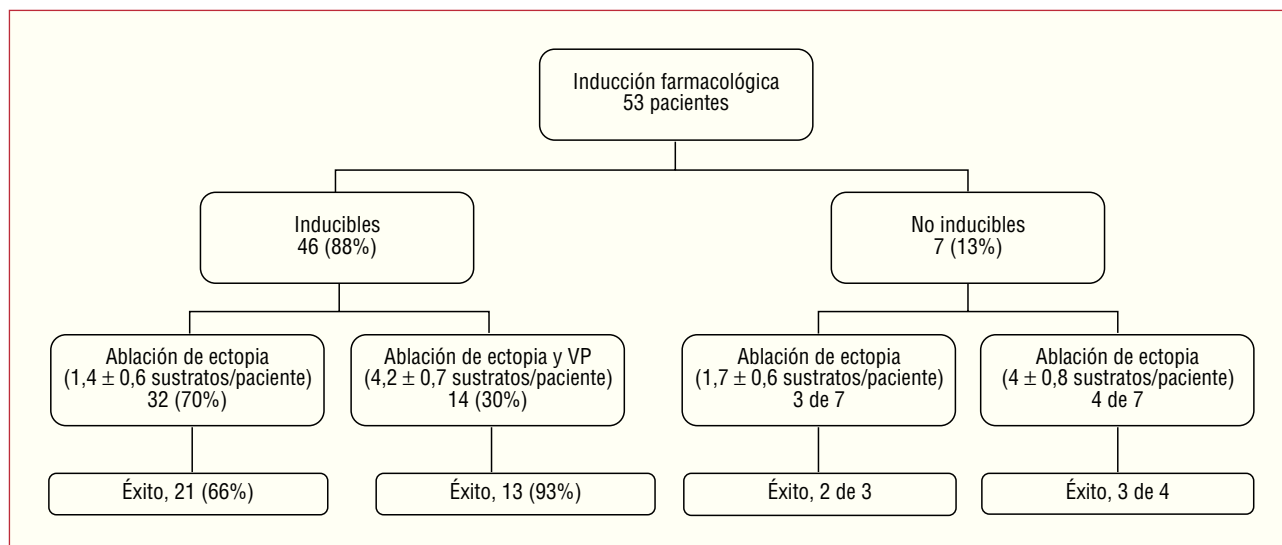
Inducción farmacológica
53 pacientes

Inducibles
46 (88%)

No inducibles
7 (13%)

Ablación de ectopia
($1,4 \pm 0,6$ sustratos/paciente)
32 (70%)

Ablación de ectopia y VP
($4,2 \pm 0,7$ sustratos/paciente)
14 (30%)

Ablación de ectopia
($1,7 \pm 0,6$ sustratos/paciente)
3 de 7

Ablación de ectopia
($4 \pm 0,8$ sustratos/paciente)
4 de 7

Éxito, 21 (66%)

Éxito, 13 (93%)

Éxito, 2 de 3

Éxito, 3 de 4